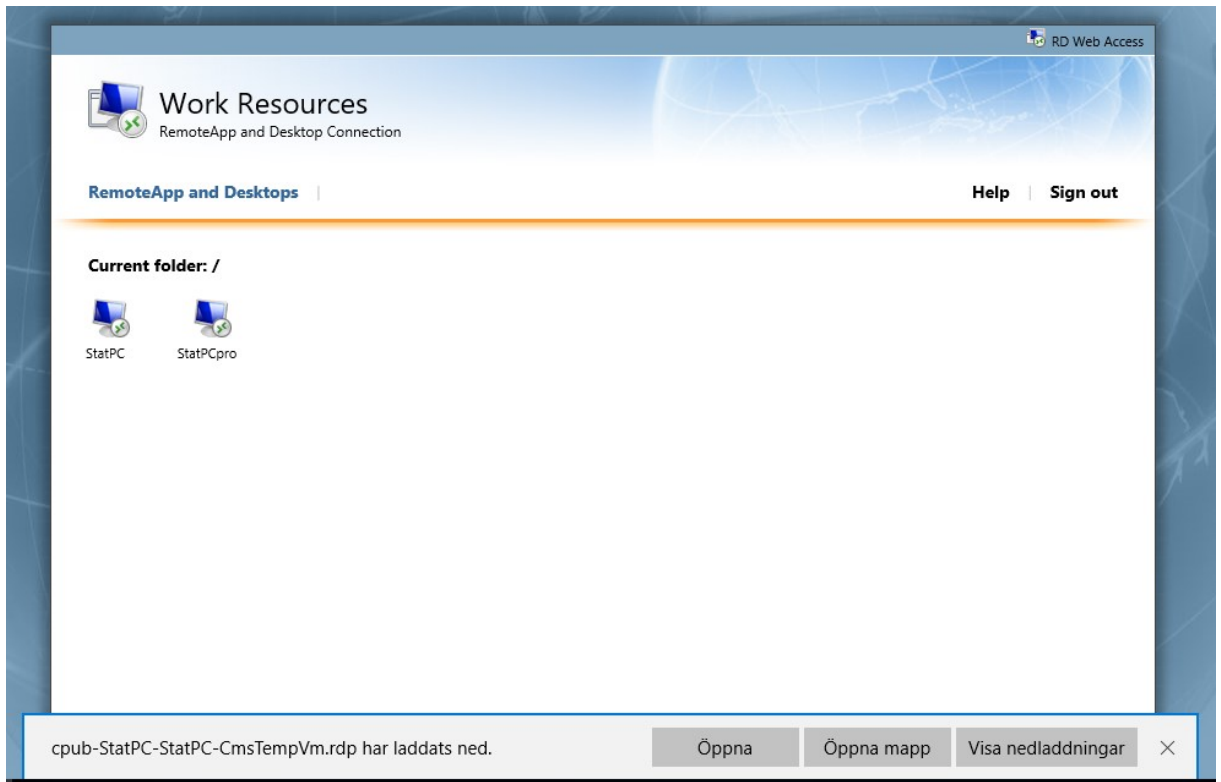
RD Web Access

Work Resources
RemoteApp and Desktop Connection

RemoteApp and Desktops

Help | Sign out

Current folder: /

StatPC

StatPCpro

cpub-StatPC-StatPC-CmsTempVm.rdp har laddats ned.

Öppna

Öppna mapp

Visa nedladdningar

×